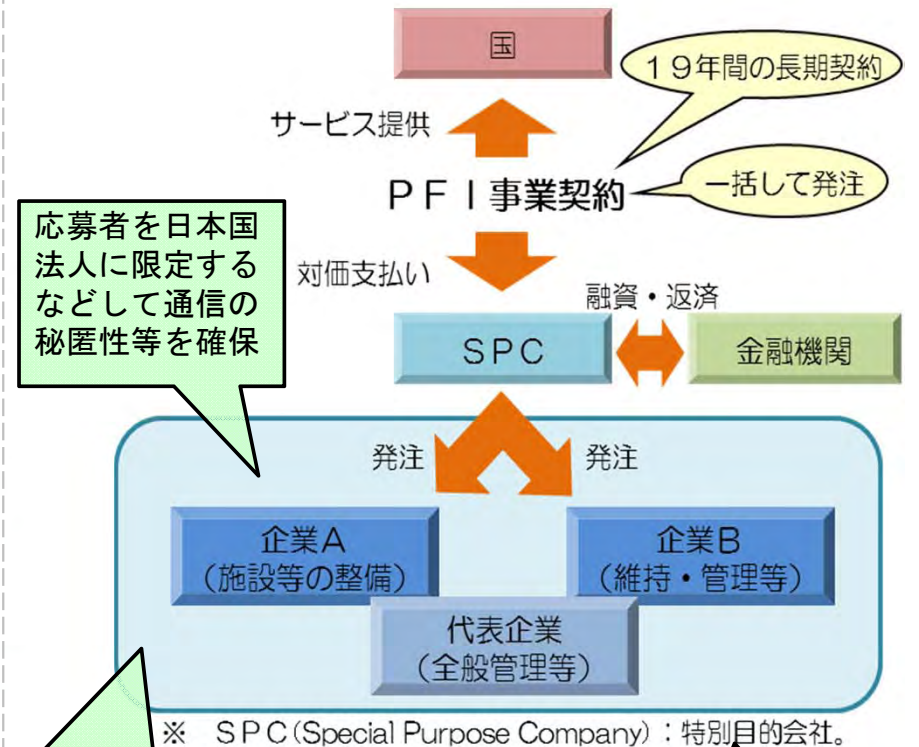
国

19年間の長期契約

サービス提供

PFI事業契約

一括して発注

応募者を日本国法人に限定するなどして通信の秘匿性等を確保

対価支払い

融資・返済

SPC

金融機関

発注

発注

企業A
（施設等の整備）

企業B
（維持・管理等）

代表企業
（全般管理等）

※ SPC(Special Purpose Company)：特別目的会社。